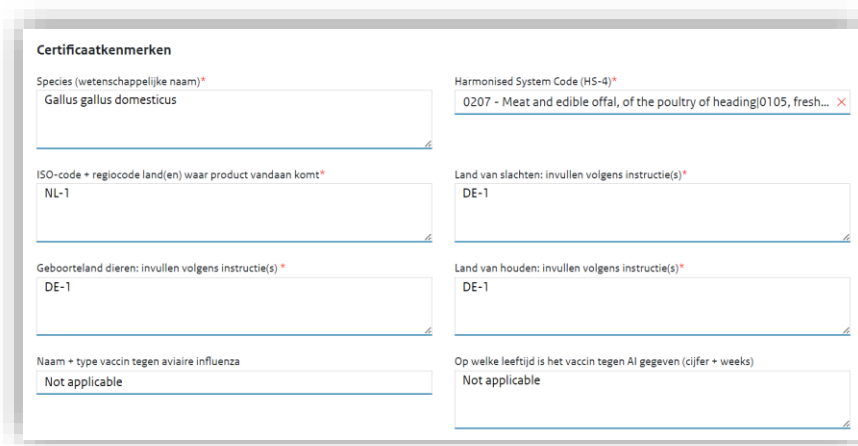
Certificaatkenmerken

Species (wetenschappelijke naam)*
Gallus gallus domesticus

Harmonised System Code (HS-4)*
0207 - Meat and edible offal, of the poultry of heading|0105, fresh... ×

ISO-code + regiocode land(en) waar product vandaan komt*
NL-1

Land van slachten: invullen volgens instructie(s)*
DE-1

Geboorteland dieren: invullen volgens instructie(s) *
DE-1

Land van houden: invullen volgens instructie(s)*
DE-1

Naam + type vaccin tegen aviaire influenza
Not applicable

Op welke leeftijd is het vaccin tegen AI gegeven (cijfer + weeks)
Not applicable